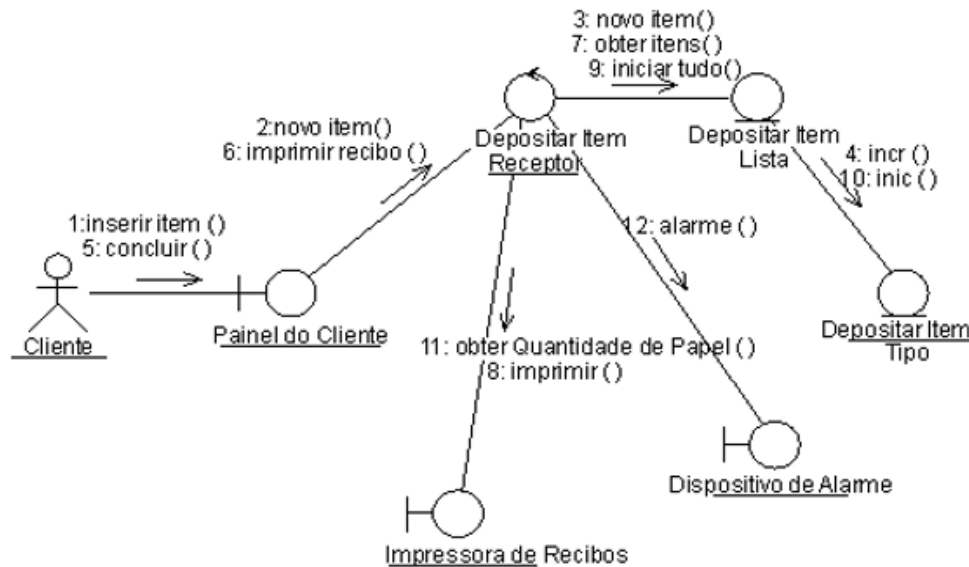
3: novo item()
7: obter itens( )
9: iniciar tudo()

2:novo item()
6: imprimir recibo ( )

Depositar Item
Receptor

Depositar Item
Lista

4: incr ( )
10: inic ( )

1:inserir item ()
5: concluir ( )

12: alarme ( )

Cliente

Painel do Cliente

11: obter Quantidade de Papel ( )
8: imprimir ( )

Depositar Item
Tipo

Dispositivo de Alarme

Impressora de Recibos